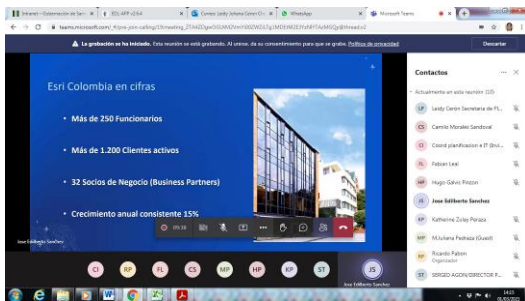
Intranet - Gobernación de San... | EDL APP v3.6.4 | Correo: Leidy Johana Cerón C... | WhatsApp | Microsoft Teams

teams.microsoft.com/_#/pre-join-calling/19:meeting_ZTAtZDgwOGUtMC00ZWZiLTg1MDEtM2EtYzNlMTAtMGQy@thread.v2

La grabación se ha iniciado. Esta reunión se está grabando. Al unirse, da su consentimiento para que se grabe. Política de privacidad

Descartar

Esri Colombia en cifras

• Más de 250 Funcionarios

• Más de 1.200 Clientes activos

• 32 Socios de Negocio (Business Partners)

• Crecimiento anual consistente 15%

Jose Edilberto Sanchez

09:38

Contactos

Actualmente en esta reunión (22)

LP Leidy Cerón Secretaria de Pl...

CS Camilo Morales Sandoval

CI Coord planificacion e TI Envi...

FL Fabian Leal

HP Hugo Galvis Pinzón

JS Jose Edilberto Sanchez

KP Katherine Zoley Poraza

MP M.Juliana Pedraza (Guest)

RP Ricardo Pabon Organizador

ST SERGIO AGON DIRECTOR P...

CI RP FL CS MP HP KP ST JS

Jose Edilberto Sanchez

14:23
01/05/2021